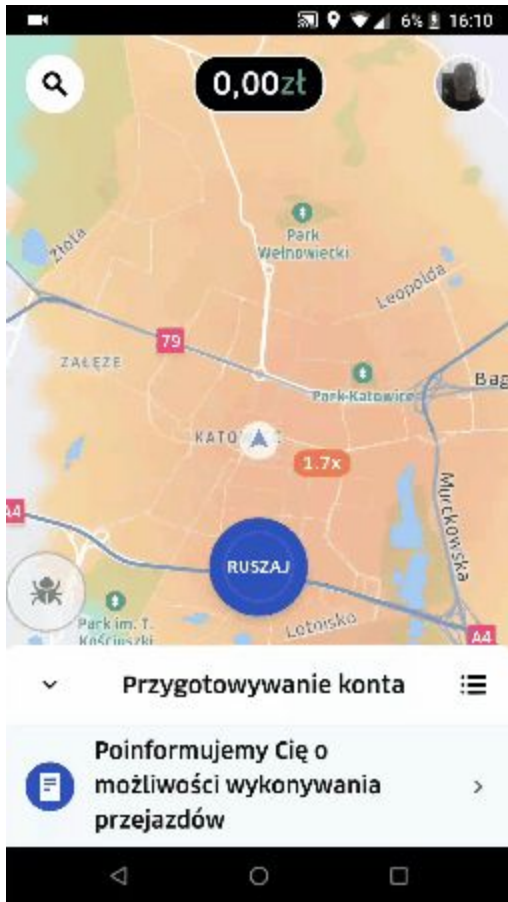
6% 16:10

0,00zł

Złota

Park Wełnowiecki

Leopolda

79

ZAŁĘŻE

Park Katowice

Bag

KATO

1.7x

Murckowska

A4

RUSZAJ

Park im. T. Kościuszki

Lotnisko

A4

Przygotowywanie konta

Poinformujemy Cię o możliwości wykonywania przejazdów